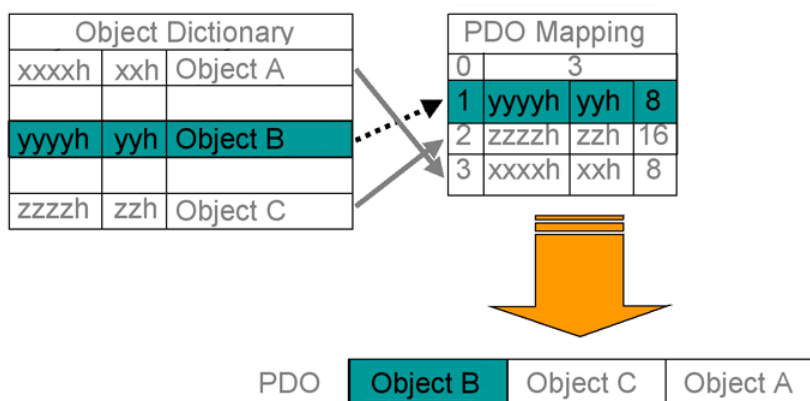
Object Dictionary

| xxxxh | xxh | Object A |
|---|---|---|
| | | |
| yyyyh | yyh | Object B |
| | | |
| zzzzh | zzh | Object C |

PDO Mapping

| 0 | 3 | | |
|---|---|---|---|
| 1 | yyyyh | yyh | 8 |
| 2 | zzzzh | zzh | 16 |
| 3 | xxxxh | xxh | 8 |

PDO

| Object B | Object C | Object A |
|---|---|---|